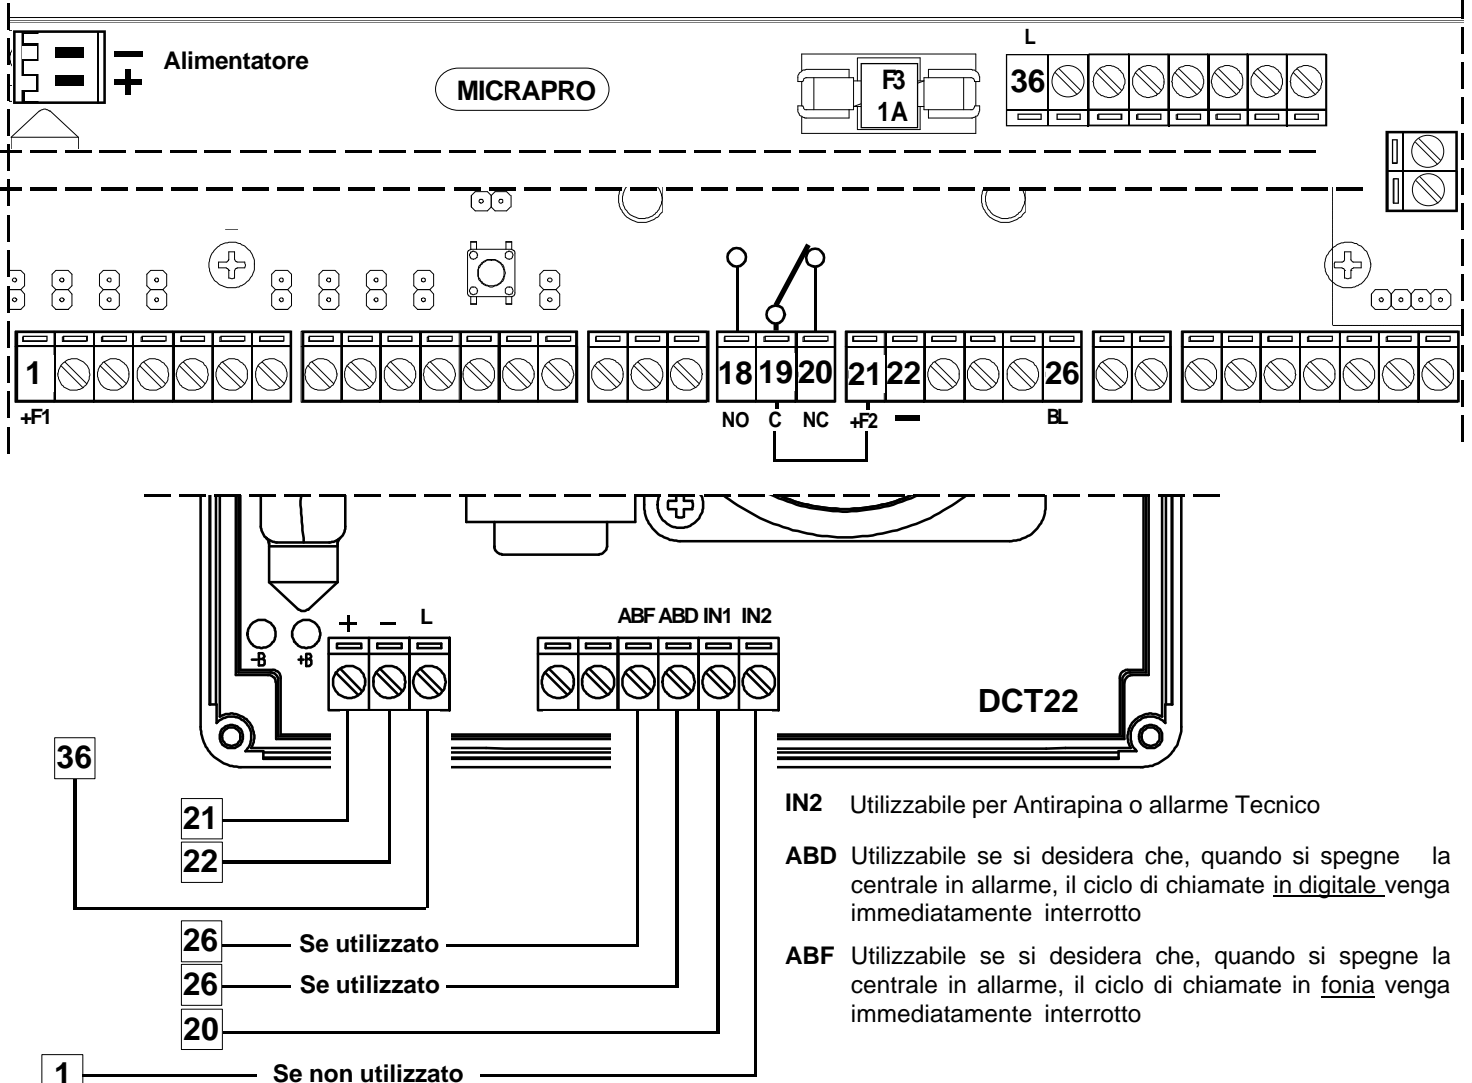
− + Alimentatore

MICRAPRO

F3 1A

L

36

1 +F1

18 19 20 21 22 26

NO C NC +F2 − BL

−B +B

+ − L

ABF ABD IN1 IN2

DCT22

36

21

22

26 Se utilizzato

26 Se utilizzato

20

1 Se non utilizzato

**IN2** Utilizzabile per Antirapina o allarme Tecnico

**ABD** Utilizzabile se si desidera che, quando si spegne la centrale in allarme, il ciclo di chiamate in digitale venga immediatamente interrotto

**ABF** Utilizzabile se si desidera che, quando si spegne la centrale in allarme, il ciclo di chiamate in fonia venga immediatamente interrotto